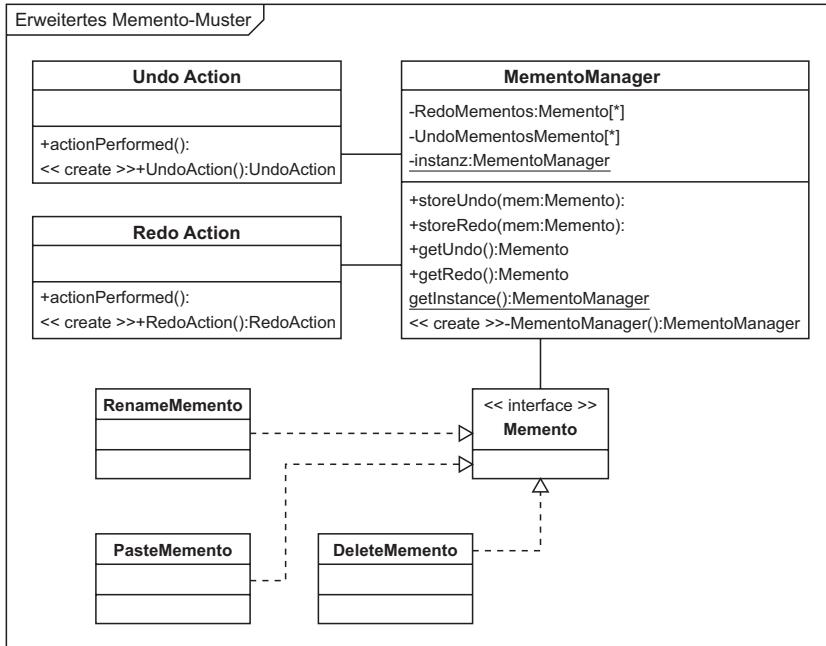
Erweitertes Memento-Muster

Undo Action

+actionPerformed():
<< create >>+UndoAction():UndoAction

MementoManager

-RedoMementos:Memento[*]
-UndoMementosMemento[*]
-instanz:MementoManager

+storeUndo(mem:Memento):
+storeRedo(mem:Memento):
+getUndo():Memento
+getRedo():Memento
getInstance():MementoManager
<< create >>-MementoManager():MementoManager

Redo Action

+actionPerformed():
<< create >>+RedoAction():RedoAction

RenameMemento

<< interface >>
Memento

PasteMemento

DeleteMemento